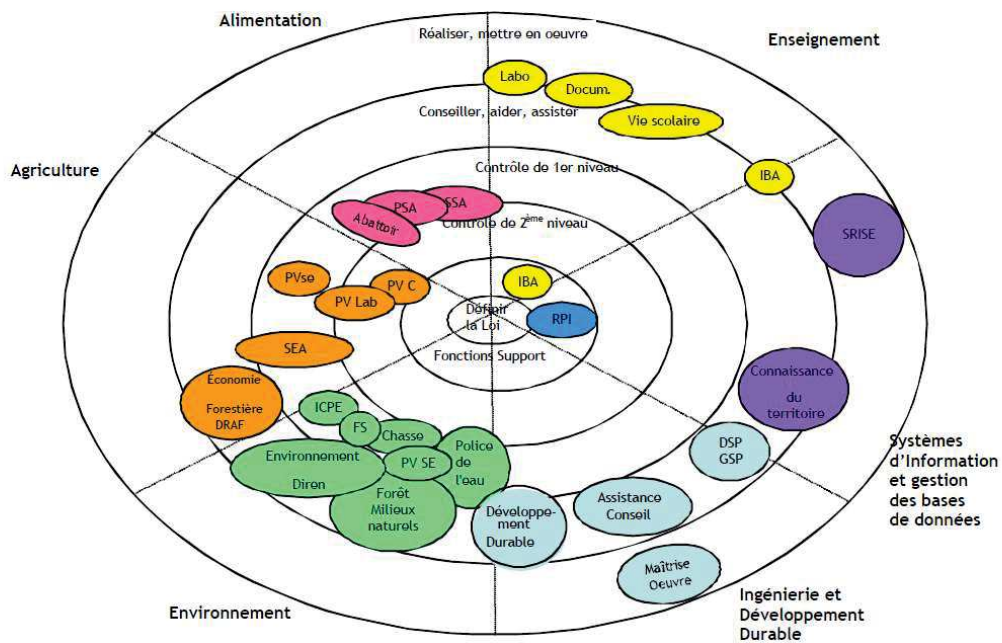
Alimentation

Réaliser, mettre en oeuvre

Enseignement

Labo

Docum.

Conseiller, aider, assister

Vie scolaire

Agriculture

Contrôle de 1er niveau

IBA

PSA

SSA

Abattoir

Contrôle de 2$^{ème}$ niveau

SRISE

PVse

PV C

PV Lab

IBA

Définir la Loi

RPI

Fonctions Support

SEA

Connaissance du territoire

Économie Forestière DRAF

ICPE

FS

Chasse

Police de l'eau

Environnement Diren

PV SE

Forêt Milieux naturels

DSP GSP

Systèmes d'Information et gestion des bases de données

Assistance Conseil

Développement Durable

Maîtrise Oeuvre

Environnement

Ingénierie et Développement Durable